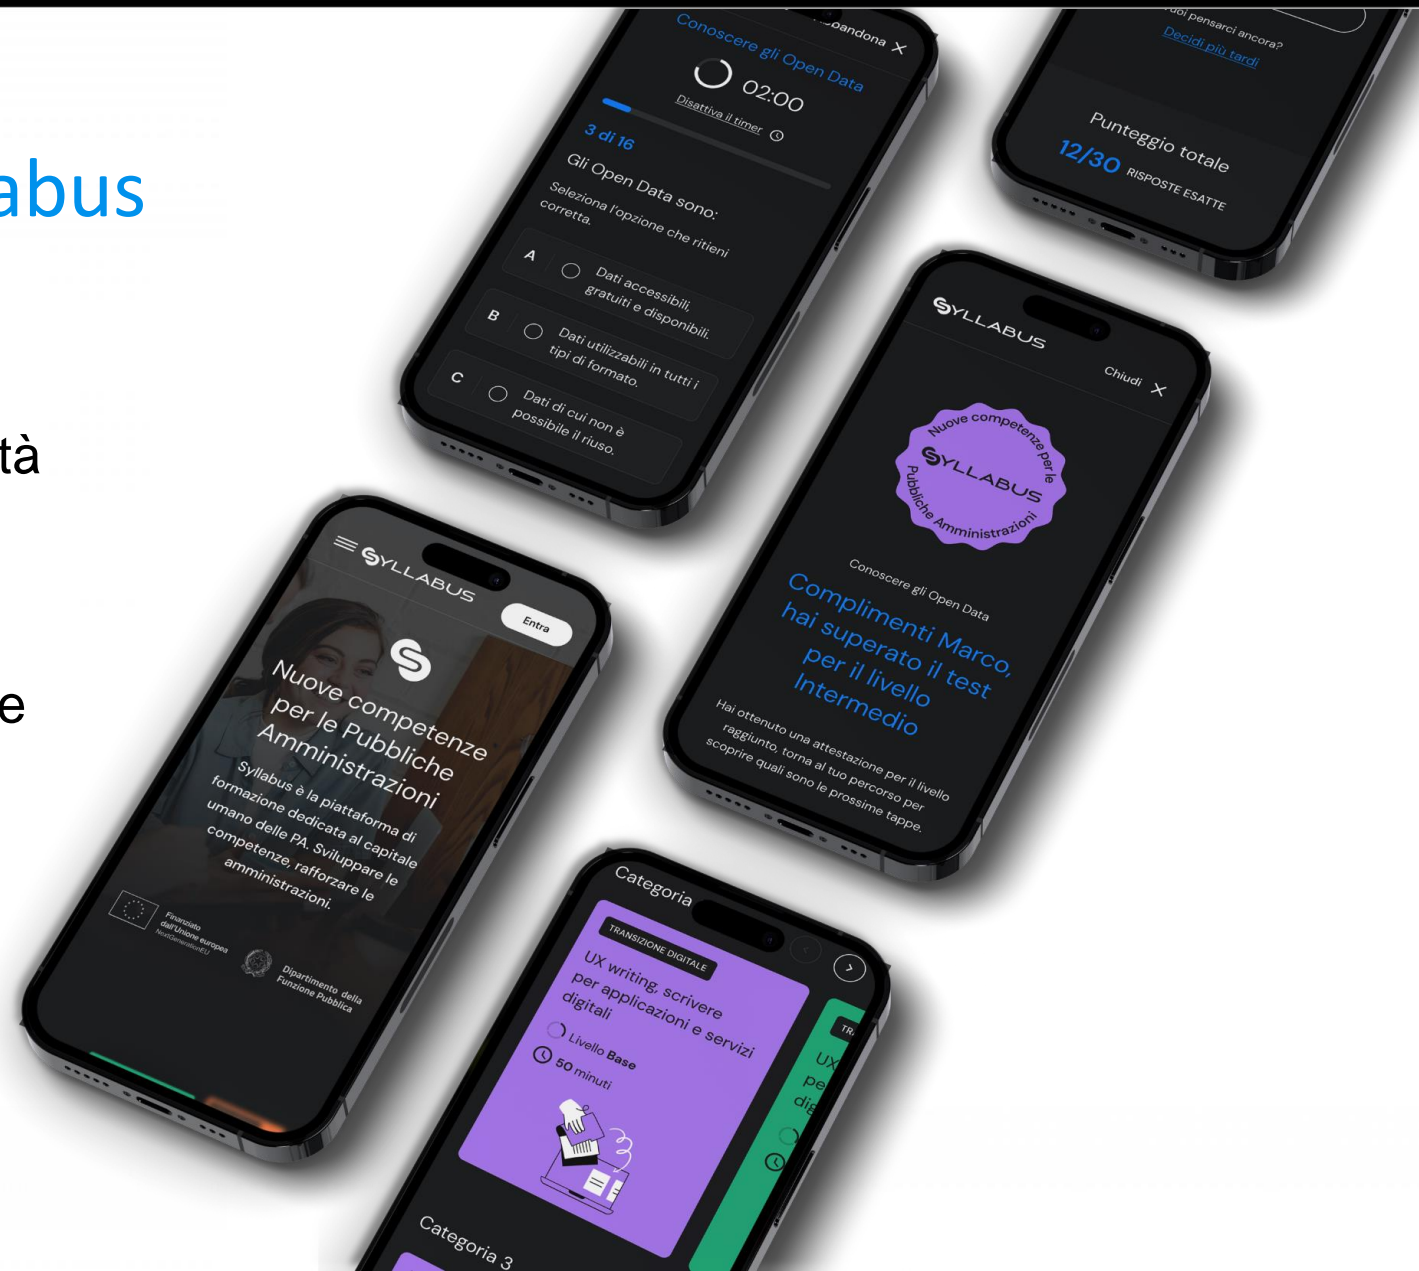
abus

tà

e

Conoscere gli Open Data

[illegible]bandona ×

02:00

Disattiva il timer

3 di 16

Gli Open Data sono:

Seleziona l'opzione che ritieni corretta.

A Dati accessibili, gratuiti e disponibili.

B Dati utilizzabili in tutti i tipi di formato.

C Dati di cui non è possibile il riuso.

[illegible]uoi pensarci ancora?

Decidi più tardi

Punteggio totale

12/30 RISPOSTE ESATTE

SYLLABUS

Chiudi ×

Nuove competenze per le Pubbliche Amministrazioni

SYLLABUS

Conoscere gli Open Data

Complimenti Marco, hai superato il test per il livello Intermedio

Hai ottenuto una attestazione per il livello raggiunto, torna al tuo percorso per scoprire quali sono le prossime tappe.

SYLLABUS

Entra

Nuove competenze per le Pubbliche Amministrazioni

Syllabus è la piattaforma di formazione dedicata al capitale umano delle PA. Sviluppare le competenze, rafforzare le amministrazioni.

Finanziato dall'Unione europea NextGenerationEU

Dipartimento della Funzione Pubblica

Categoria

TRANSIZIONE DIGITALE

UX writing, scrivere per applicazioni e servizi digitali

Livello Base

50 minuti

TR

UX

pe

dig

Categoria 3